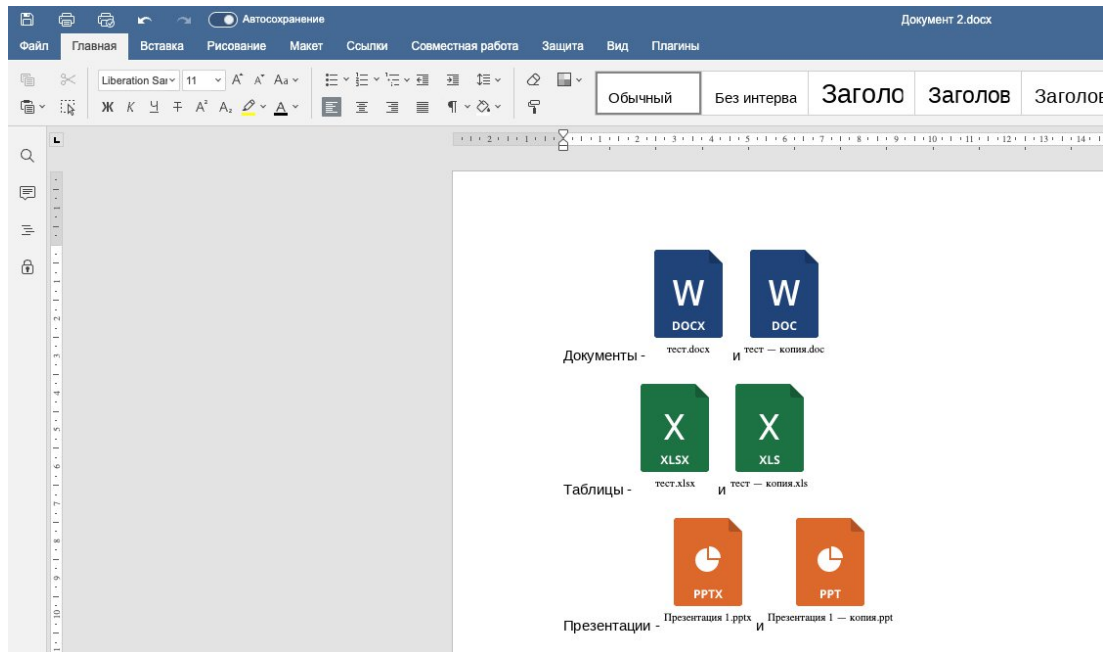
Автосохранение

Документ 2.docx

Файл Главная Вставка Рисование Макет Ссылки Совместная работа Защита Вид Плагины

Liberation Sa 11 Aa

Ж К Ч A A A

Обычный Без интерва Заголо Заголов Заголов

W DOCX W DOC

Документы - тест.docx и тест — копия.doc

X XLSX X XLS

Таблицы - тест.xlsx и тест — копия.xls

PPTX PPT

Презентации - Презентация 1.pptx и Презентация 1 — копия.ppt